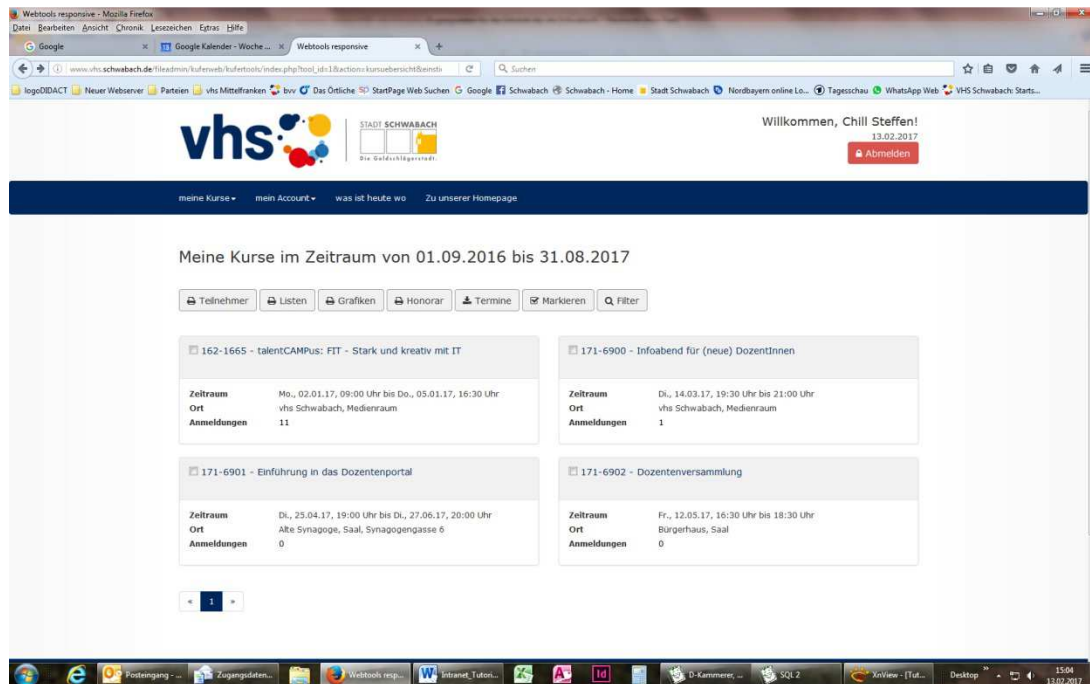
Webtools responsive - Mozilla Firefox
Datei Bearbeiten Ansicht Chronik Lesezeichen Extras Hilfe
Google | Google Kalender - Woche ... | Webtools responsive
www.vhs.schwabach.de/fileadmin/kufer­web/kufertools/index.php?tool_id=1&action=kursuebersicht&einstie
Suchen
logoDIDACT | Neuer Webserver | Parteien | vhs Mittelfranken | bvv | Das Örtliche | StartPage Web Suchen | Google | Schwabach | Schwabach - Home | Stadt Schwabach | Nordbayern online Lo... | Tagesschau | WhatsApp Web | VHS Schwabach: Starts...

vhs
STADT SCHWABACH
Die Goldschlägerstadt.

Willkommen, Chill Steffen!
13.02.2017
Abmelden

meine Kurse | mein Account | was ist heute wo | Zu unserer Homepage

Meine Kurse im Zeitraum von 01.09.2016 bis 31.08.2017

Teilnehmer | Listen | Grafiken | Honorar | Termine | Markieren | Filter

162-1665 - talentCAMPus: FIT - Stark und kreativ mit IT
Zeitraum Mo., 02.01.17, 09:00 Uhr bis Do., 05.01.17, 16:30 Uhr
Ort vhs Schwabach, Medienraum
Anmeldungen 11

171-6900 - Infoabend für (neue) DozentInnen
Zeitraum Di., 14.03.17, 19:30 Uhr bis 21:00 Uhr
Ort vhs Schwabach, Medienraum
Anmeldungen 1

171-6901 - Einführung in das Dozentenportal
Zeitraum Di., 25.04.17, 19:00 Uhr bis Di., 27.06.17, 20:00 Uhr
Ort Alte Synagoge, Saal, Synagogengasse 6
Anmeldungen 0

171-6902 - Dozentenversammlung
Zeitraum Fr., 12.05.17, 16:30 Uhr bis 18:30 Uhr
Ort Bürgerhaus, Saal
Anmeldungen 0

« 1 »

Posteingang - ... | Zugangsdaten... | Webtools resp... | Intranet_Tutori... | D-Kammerer, ... | SQL 2 | XnView - [Tut... | Desktop | 15:04 13.02.2017